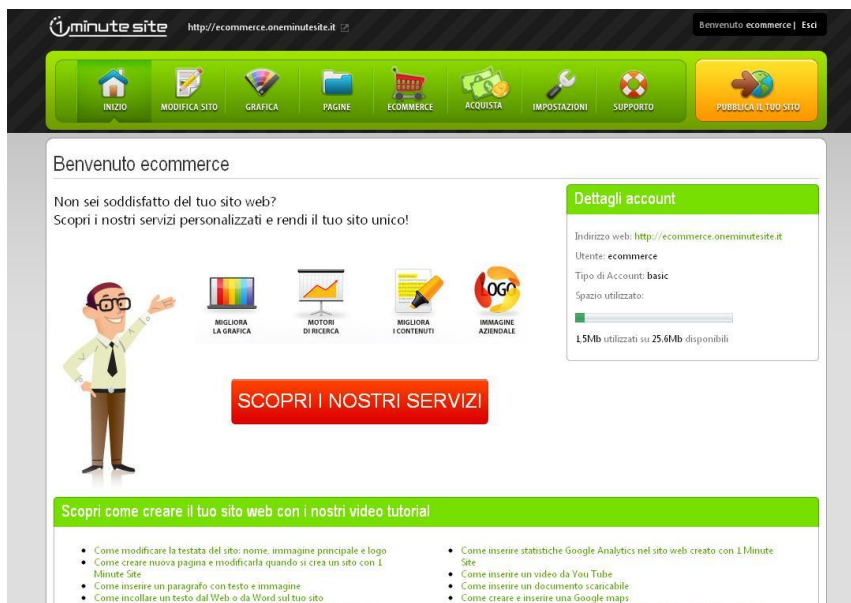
1minute site http://ecommerce.oneminutesite.it

Benvenuto ecommerce | Esci

INIZIO MODIFICA SITO GRAFICA PAGINE ECOMMERCE ACQUISTA IMPOSTAZIONI SUPPORTO PUBBLICA IL TUO SITO

Benvenuto ecommerce

Non sei soddisfatto del tuo sito web?
Scopri i nostri servizi personalizzati e rendi il tuo sito unico!

MIGLIORA LA GRAFICA
MOTORI DI RICERCA
MIGLIORA I CONTENUTI
LOGO
IMMAGINE AZIENDALE

SCOPRI I NOSTRI SERVIZI

Dettagli account

Indirizzo web: http://ecommerce.oneminutesite.it
Utente: ecommerce
Tipo di Account: basic
Spazio utilizzato:
1,5Mb utilizzati su 25.6Mb disponibili

Scopri come creare il tuo sito web con i nostri video tutorial

- Come modificare la testata del sito: nome, immagine principale e logo
- Come creare nuova pagina e modificarla quando si crea un sito con 1 Minute Site
- Come inserire un paragrafo con testo e immagine
- Come incollare un testo dal Web o da Word sul tuo sito

- Come inserire statistiche Google Analytics nel sito web creato con 1 Minute Site
- Come inserire un video da You Tube
- Come inserire un documento scaricabile
- Come creare e inserire una Google maps